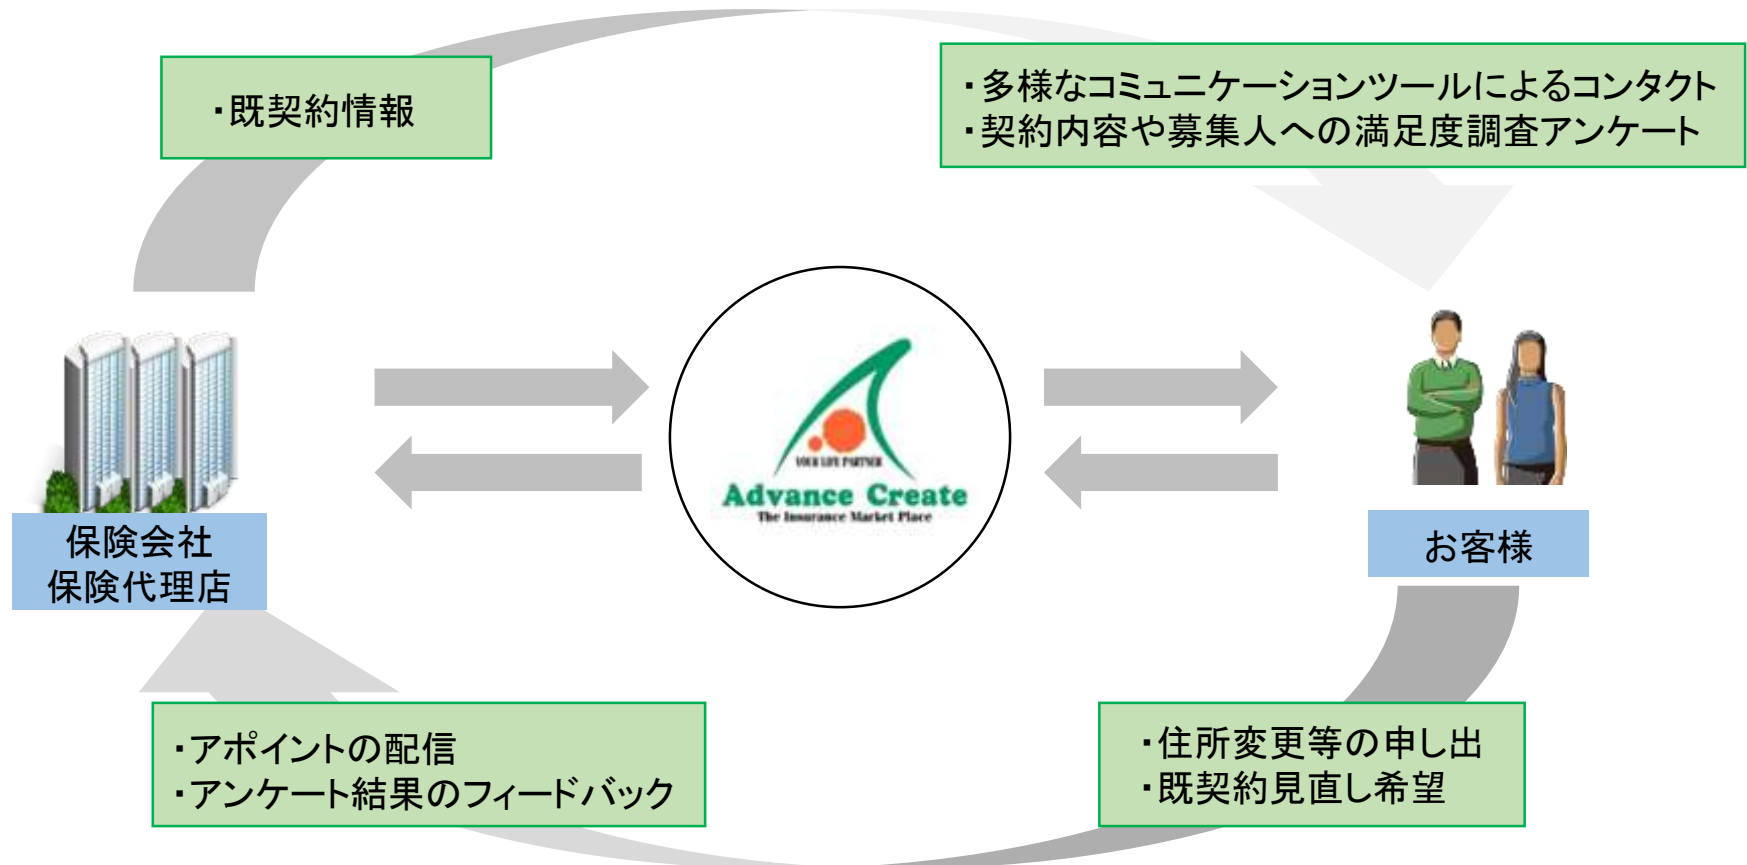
・既契約情報

・多様なコミュニケーションツールによるコンタクト
・契約内容や募集人への満足度調査アンケート

保険会社
保険代理店

YOUR LIFE PARTNER
Advance Create
The Insurance Market Place

お客様

・アポイントの配信
・アンケート結果のフィードバック

・住所変更等の申し出
・既契約見直し希望